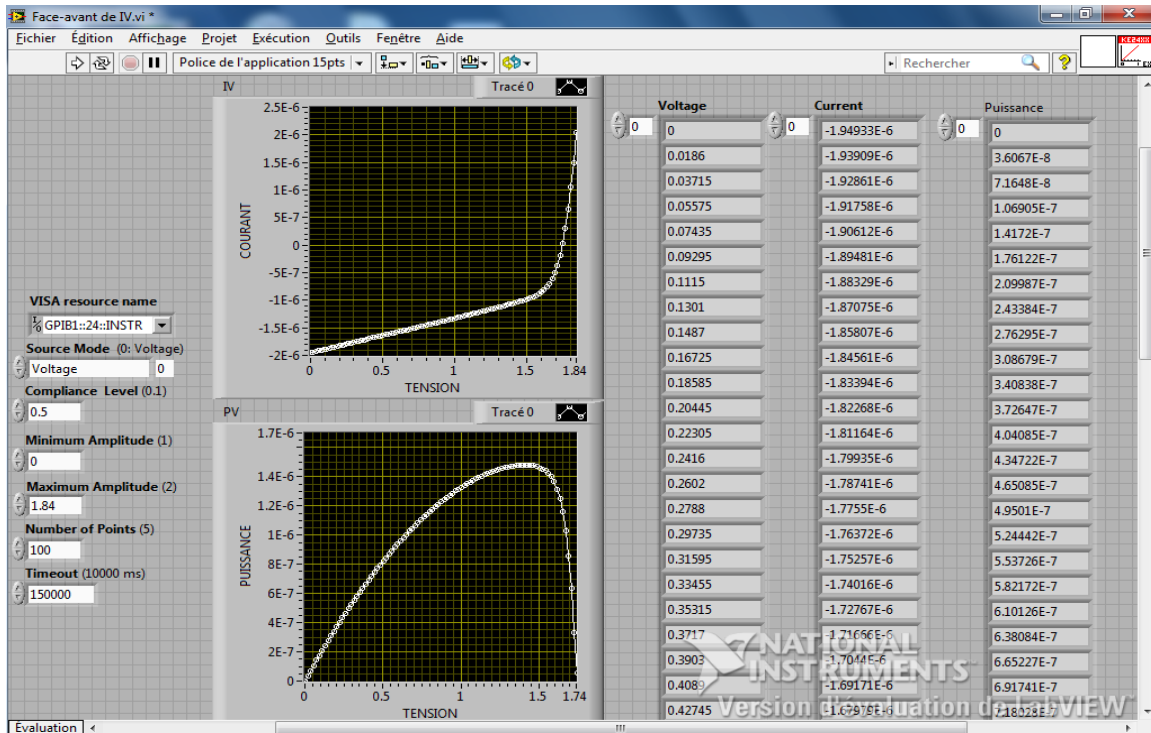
Face-avant de IV.vi *

Fichier Édition Affichage Projet Exécution Outils Fenêtre Aide

Police de l'application 15pts

Rechercher

KE24

IV

Tracé 0

COURANT

2.5E-6
2E-6
1.5E-6
1E-6
5E-7
0
-5E-7
-1E-6
-1.5E-6
-2E-6

0 0.5 1 1.5 1.84

TENSION

PV

Tracé 0

PUISSANCE

1.7E-6
1.4E-6
1.2E-6
1E-6
8E-7
6E-7
4E-7
2E-7
0

0 0.5 1 1.5 1.74

TENSION

VISA resource name
GPIB1::24::INSTR

Source Mode (0: Voltage)
Voltage 0

Compliance Level (0.1)
0.5

Minimum Amplitude (1)
0

Maximum Amplitude (2)
1.84

Number of Points (5)
100

Timeout (10000 ms)
150000

| Voltage | Current | Puissance |
|---|---|---|
| 0 | -1.94933E-6 | 0 |
| 0.0186 | -1.93909E-6 | 3.6067E-8 |
| 0.03715 | -1.92861E-6 | 7.1648E-8 |
| 0.05575 | -1.91758E-6 | 1.06905E-7 |
| 0.07435 | -1.90612E-6 | 1.4172E-7 |
| 0.09295 | -1.89481E-6 | 1.76122E-7 |
| 0.1115 | -1.88329E-6 | 2.09987E-7 |
| 0.1301 | -1.87075E-6 | 2.43384E-7 |
| 0.1487 | -1.85807E-6 | 2.76295E-7 |
| 0.16725 | -1.84561E-6 | 3.08679E-7 |
| 0.18585 | -1.83394E-6 | 3.40838E-7 |
| 0.20445 | -1.82268E-6 | 3.72647E-7 |
| 0.22305 | -1.81164E-6 | 4.04085E-7 |
| 0.2416 | -1.79935E-6 | 4.34722E-7 |
| 0.2602 | -1.78741E-6 | 4.65085E-7 |
| 0.2788 | -1.7755E-6 | 4.9501E-7 |
| 0.29735 | -1.76372E-6 | 5.24442E-7 |
| 0.31595 | -1.75257E-6 | 5.53726E-7 |
| 0.33455 | -1.74016E-6 | 5.82172E-7 |
| 0.35315 | -1.72767E-6 | 6.10126E-7 |
| 0.3717 | -1.71666E-6 | 6.38084E-7 |
| 0.3903 | -1.7044E-6 | 6.65227E-7 |
| 0.4089 | -1.69171E-6 | 6.91741E-7 |
| 0.42745 | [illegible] | 7.18025E-7 |

NATIONAL INSTRUMENTS
Version d'évaluation de LabVIEW

Evaluation